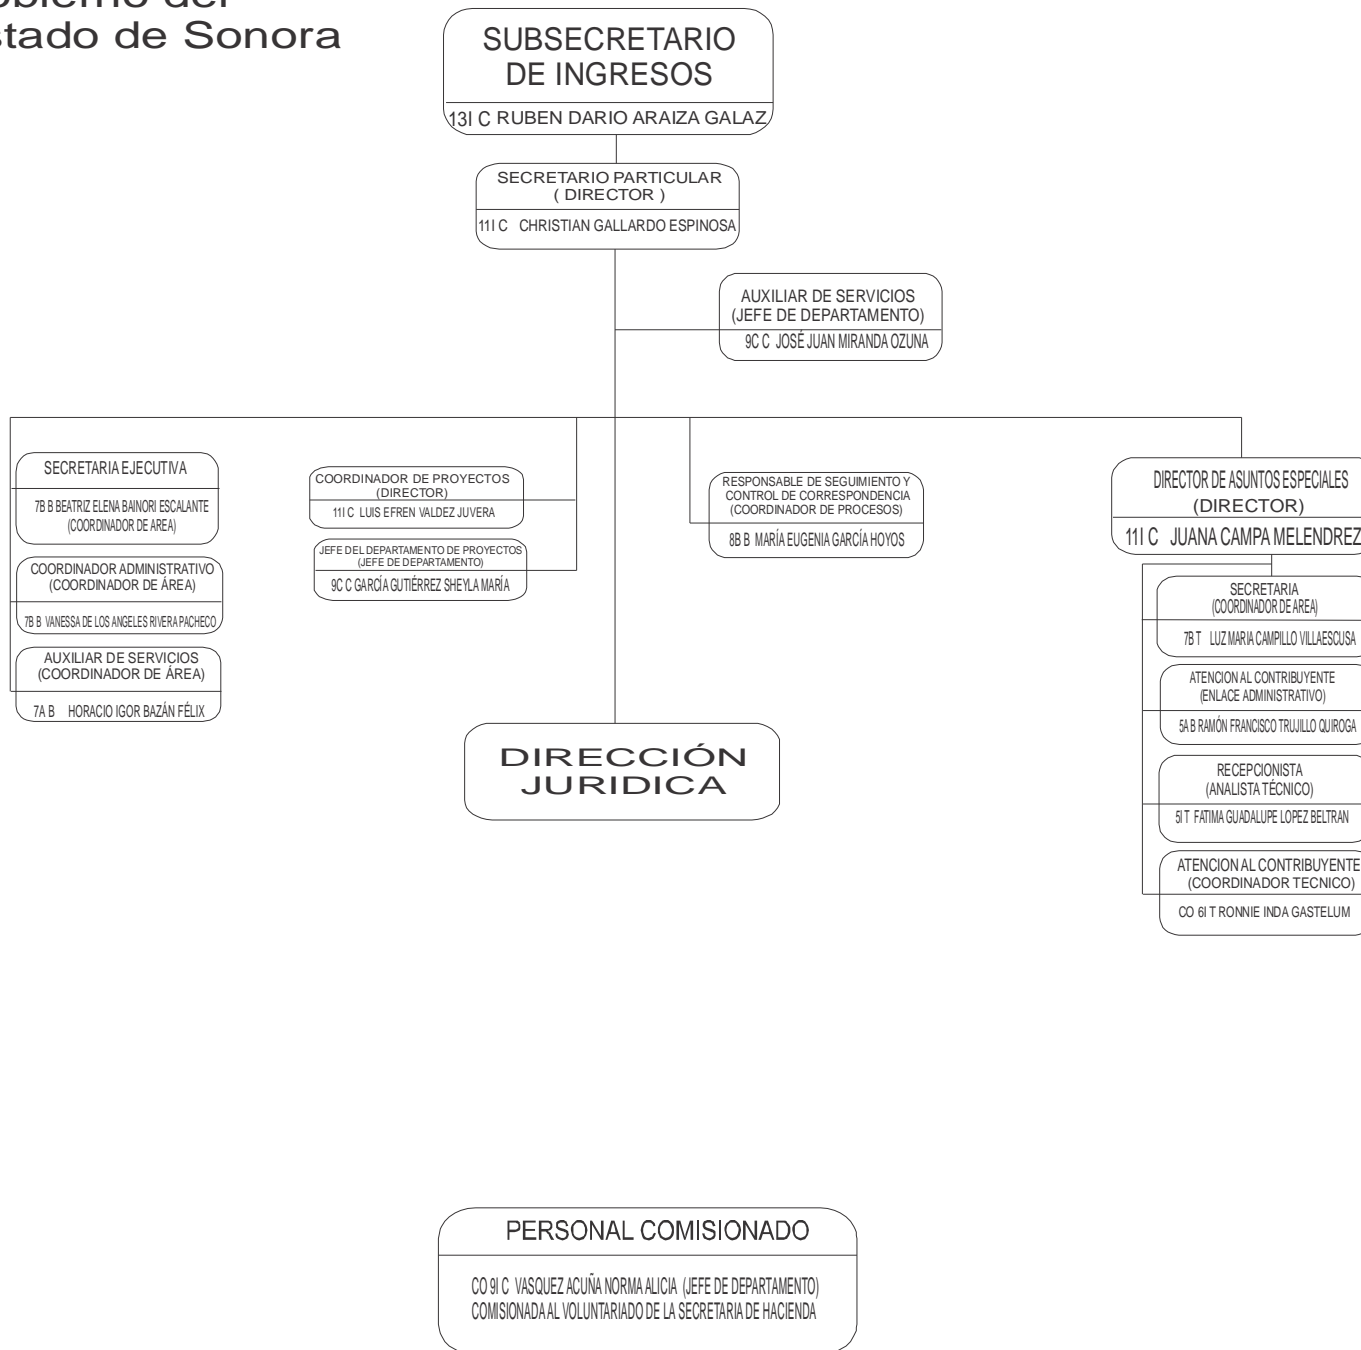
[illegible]obierno del
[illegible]stado de Sonora

SUBSECRETARIO DE INGRESOS
13I C RUBEN DARIO ARAIZA GALAZ

SECRETARIO PARTICULAR ( DIRECTOR )
11I C CHRISTIAN GALLARDO ESPINOSA

AUXILIAR DE SERVICIOS (JEFE DE DEPARTAMENTO)
9C C JOSÉ JUAN MIRANDA OZUNA

SECRETARIA EJECUTIVA
7B B BEATRIZ ELENA BAINORI ESCALANTE (COORDINADOR DE AREA)

COORDINADOR ADMINISTRATIVO (COORDINADOR DE ÁREA)
7B B VANESSA DE LOS ANGELES RIVERA PACHECO

AUXILIAR DE SERVICIOS (COORDINADOR DE ÁREA)
7A B HORACIO IGOR BAZÁN FÉLIX

COORDINADOR DE PROYECTOS (DIRECTOR)
11I C LUIS EFREN VALDEZ JUVERA

JEFE DEL DEPARTAMENTO DE PROYECTOS (JEFE DE DEPARTAMENTO)
9C C GARCÍA GUTIÉRREZ SHEYLA MARÍA

RESPONSABLE DE SEGUIMIENTO Y CONTROL DE CORRESPONDENCIA (COORDINADOR DE PROCESOS)
8B B MARÍA EUGENIA GARCÍA HOYOS

DIRECTOR DE ASUNTOS ESPECIALES (DIRECTOR)
11I C JUANA CAMPA MELENDREZ

SECRETARIA (COORDINADOR DE AREA)
7B T LUZ MARIA CAMPILLO VILLAESCUSA

ATENCION AL CONTRIBUYENTE (ENLACE ADMINISTRATIVO)
5A B RAMÓN FRANCISCO TRUJILLO QUIROGA

RECEPCIONISTA (ANALISTA TÉCNICO)
5I T FATIMA GUADALUPE LOPEZ BELTRAN

ATENCION AL CONTRIBUYENTE (COORDINADOR TECNICO)
CO 6I T RONNIE INDA GASTELUM

DIRECCIÓN JURIDICA

PERSONAL COMISIONADO
CO 9I C VASQUEZ ACUÑA NORMA ALICIA (JEFE DE DEPARTAMENTO)
COMISIONADA AL VOLUNTARIADO DE LA SECRETARIA DE HACIENDA